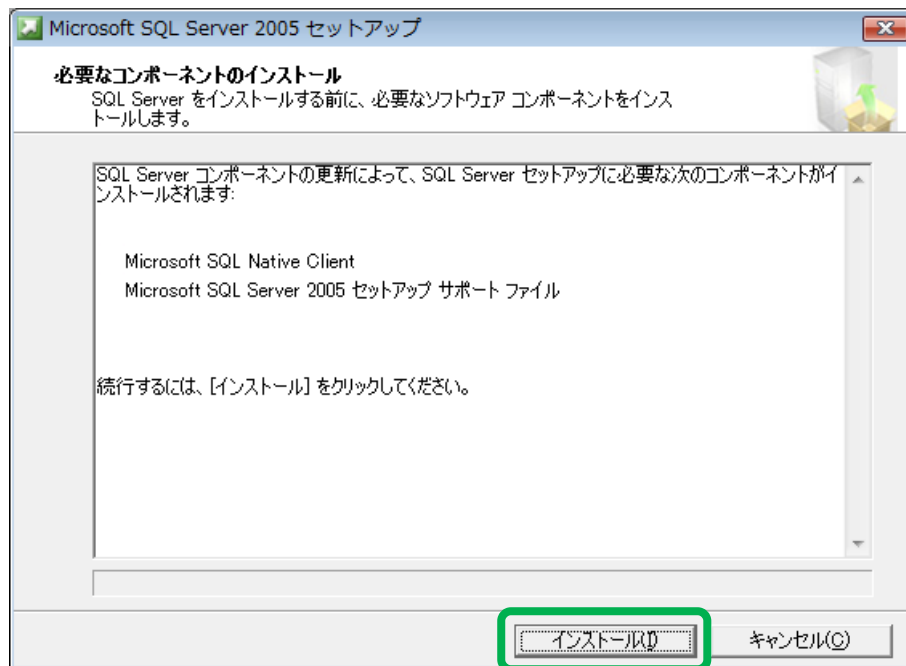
Microsoft SQL Server 2005 セットアップ

必要なコンポーネントのインストール
SQL Server をインストールする前に、必要なソフトウェア コンポーネントをインストールします。

SQL Server コンポーネントの更新によって、SQL Server セットアップに必要な次のコンポーネントがインストールされます:

Microsoft SQL Native Client
Microsoft SQL Server 2005 セットアップ サポート ファイル

続行するには、[インストール] をクリックしてください。

インストール(I)
キャンセル(C)